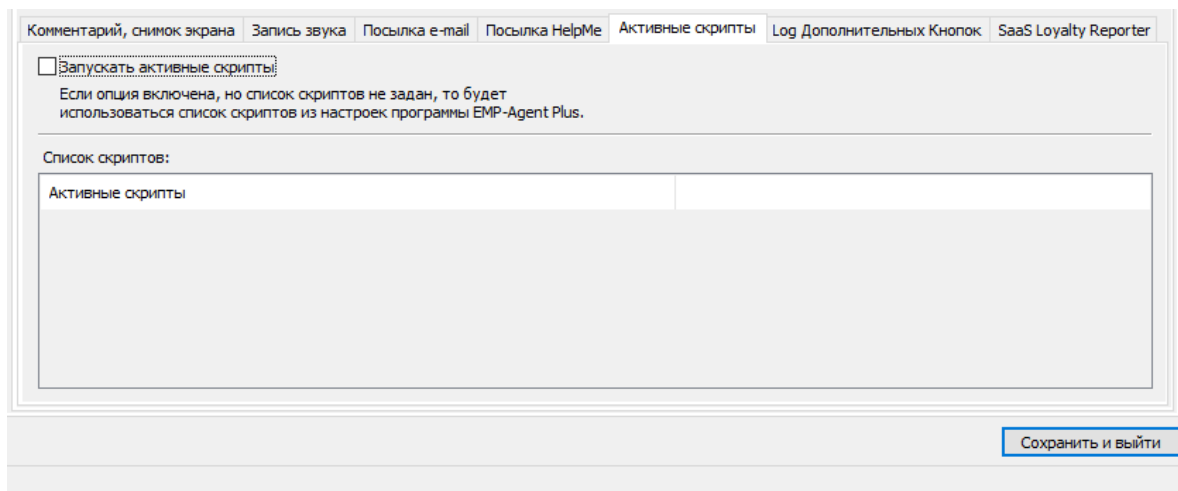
Комментарий, снимок экрана | Запись звука | Посылка e-mail | Посылка HelpMe | Активные скрипты | Log Дополнительных Кнопок | SaaS Loyalty Reporter

Запускать активные скрипты

Если опция включена, но список скриптов не задан, то будет использоваться список скриптов из настроек программы EMP-Agent Plus.

Список скриптов:

Активные скрипты

Сохранить и выйти